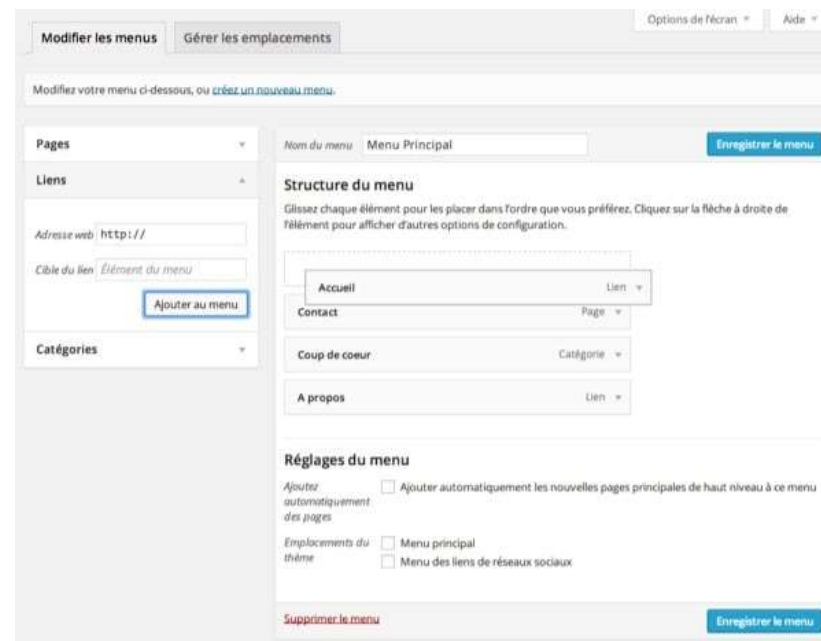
Options de l'écran ▾

Aide ▾

Modifier les menus

Gérer les emplacements

Modifiez votre menu ci-dessous, ou créez un nouveau menu.

Pages ▾

Liens ▴

Adresse web http://

Cible du lien Élément du menu

Ajouter au menu

Catégories ▾

Nom du menu Menu Principal

Enregistrer le menu

Structure du menu

Glissez chaque élément pour les placer dans l'ordre que vous préférez. Cliquez sur la flèche à droite de l'élément pour afficher d'autres options de configuration.

Accueil Lien ▾

Contact Page ▾

Coup de coeur Catégorie ▾

A propos Lien ▾

Réglages du menu

Ajoutez automatiquement des pages

Ajouter automatiquement les nouvelles pages principales de haut niveau à ce menu

Emplacements du thème

Menu principal

Menu des liens de réseaux sociaux

Supprimer le menu

Enregistrer le menu